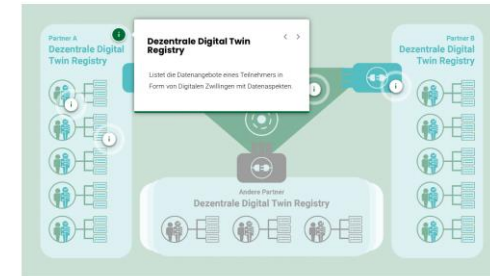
Partner A
Dezentrale Digital Twin Registry

Dezentrale Digital Twin Registry

Listet die Datenangebote eines Teilnehmers in Form von Digitalen Zwillingen mit Datenaspekten

Partner B
Dezentrale Digital Twin Registry

Andere Partner
Dezentrale Digital Twin Registry